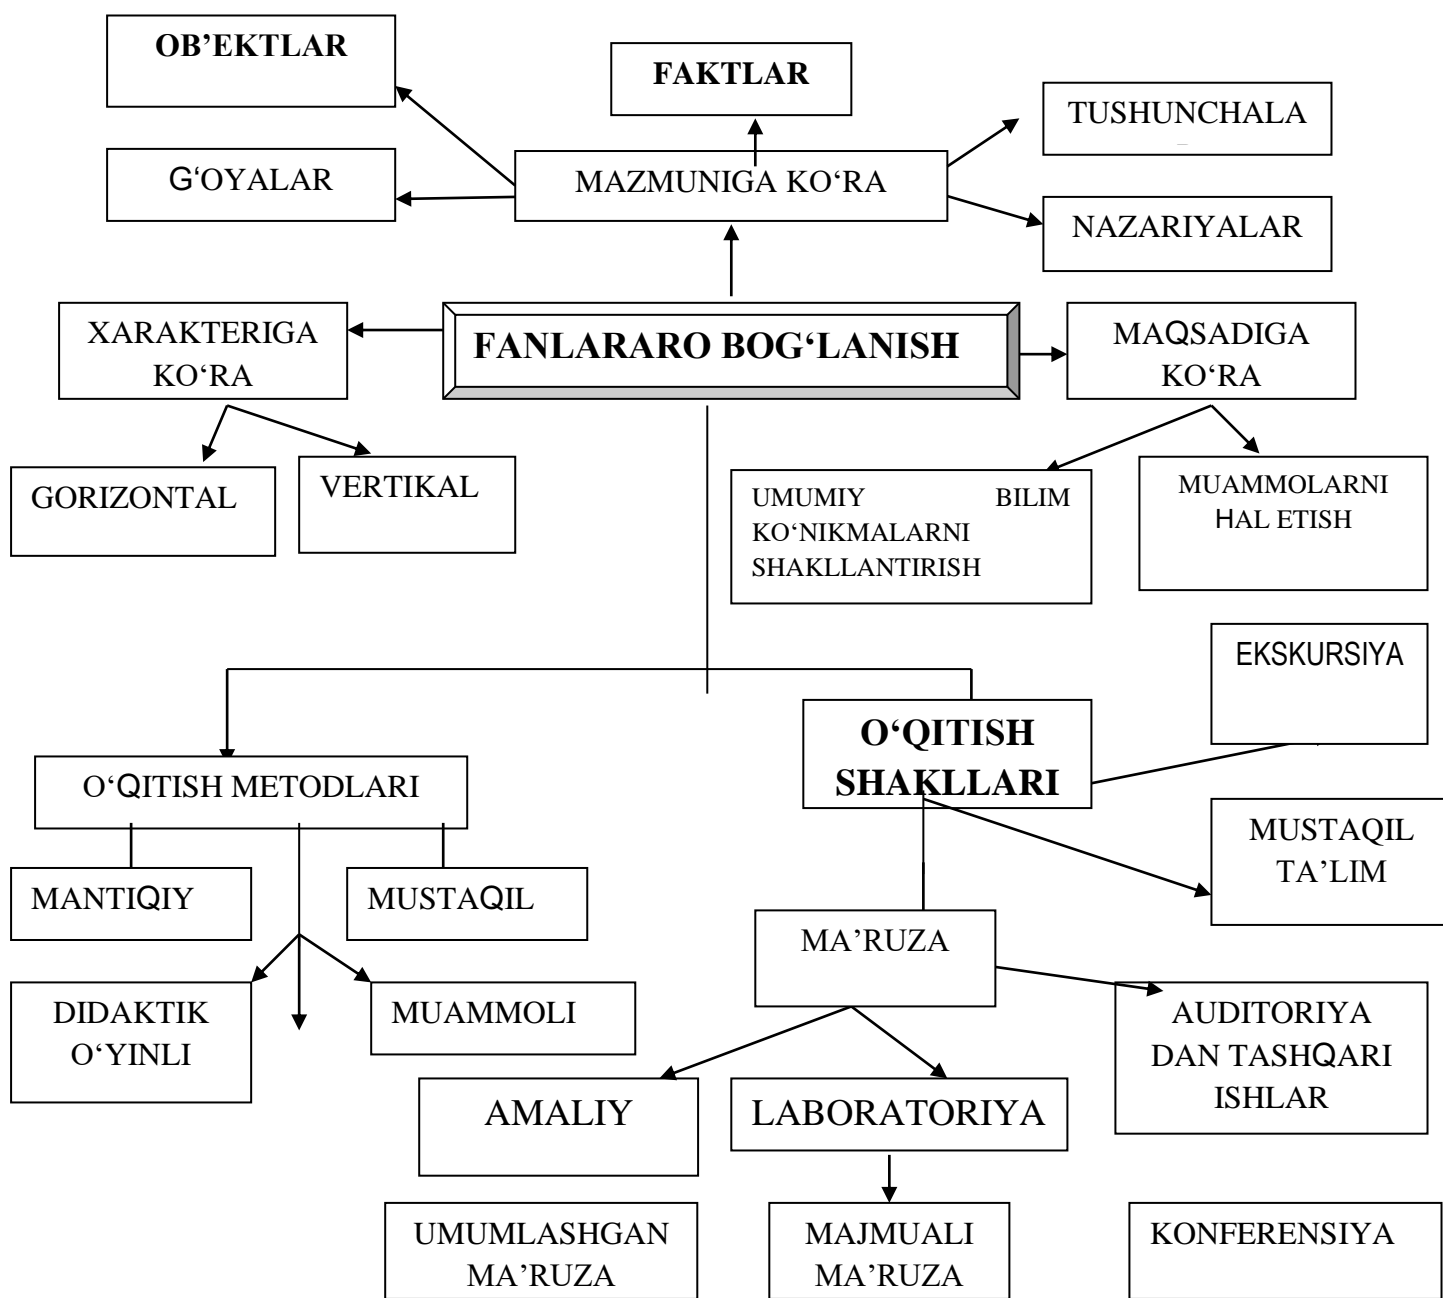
OB’EKTLAR

FAKTLAR

TUSHUNCHALA

G‘OYALAR

MAZMUNIGA KO‘RA

NAZARIYALAR

XARAKTERIGA KO‘RA

FANLARARO BOG‘LANISH

MAQSADIGA KO‘RA

GORIZONTAL

VERTIKAL

UMUMIY BILIM KO‘NIKMALARNI SHAKLLANTIRISH

MUAMMOLARNI HAL ETISH

EKSKURSIYA

O‘QITISH SHAKLLARI

O‘QITISH METODLARI

MUSTAQIL TA’LIM

MANTIQIY

MUSTAQIL

MA’RUZA

DIDAKTIK O‘YINLI

MUAMMOLI

AUDITORIYA DAN TASHQARI ISHLAR

AMALIY

LABORATORIYA

UMUMLASHGAN MA’RUZA

MAJMUALI MA’RUZA

KONFERENSIYA